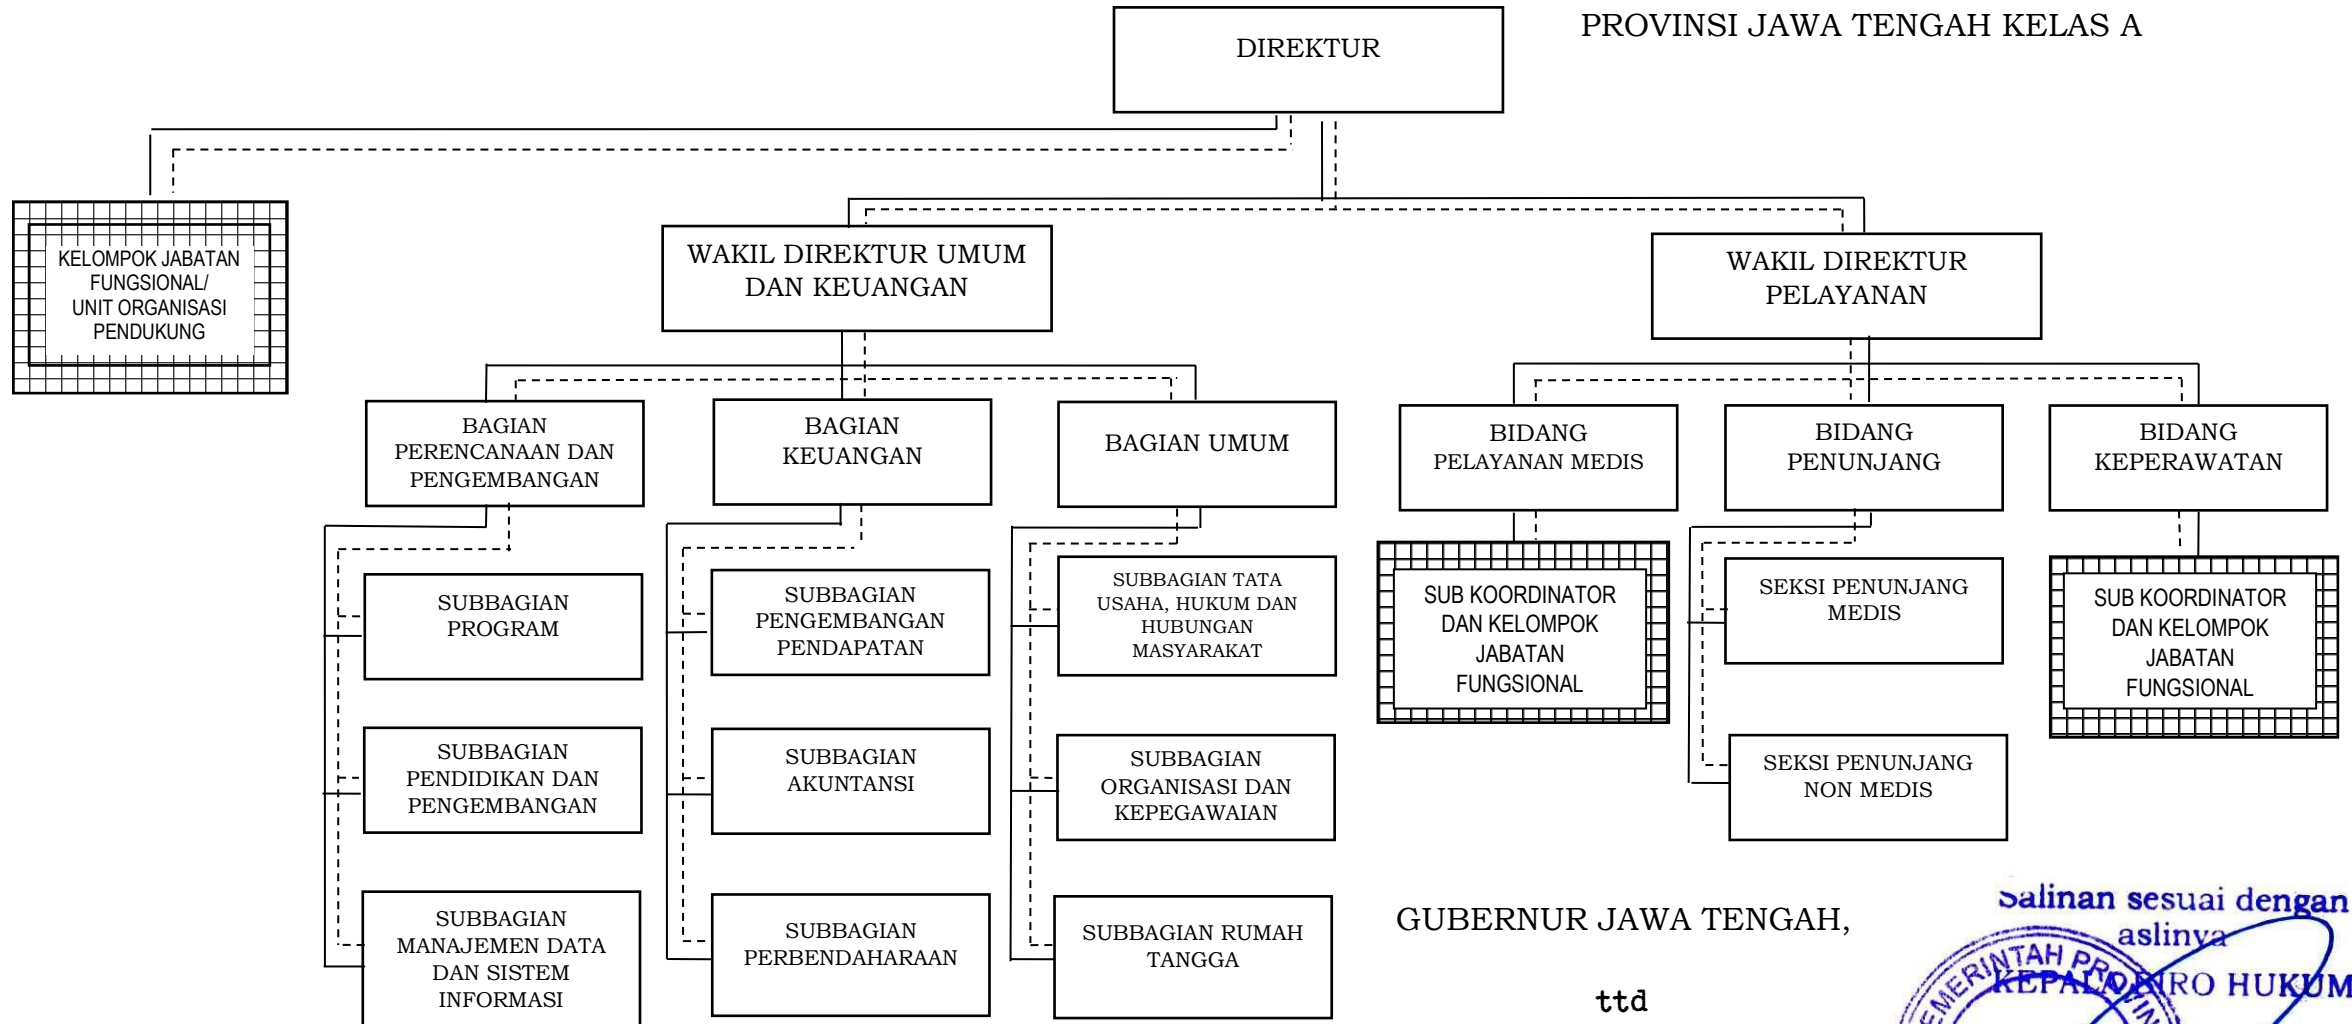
PROVINSI JAWA TENGAH KELAS A

DIREKTUR

KELOMPOK JABATAN FUNGSIONAL/ UNIT ORGANISASI PENDUKUNG

WAKIL DIREKTUR UMUM DAN KEUANGAN

WAKIL DIREKTUR PELAYANAN

BAGIAN PERENCANAAN DAN PENGEMBANGAN

BAGIAN KEUANGAN

BAGIAN UMUM

BIDANG PELAYANAN MEDIS

BIDANG PENUNJANG

BIDANG KEPERAWATAN

SUBBAGIAN PROGRAM

SUBBAGIAN PENDIDIKAN DAN PENGEMBANGAN

SUBBAGIAN MANAJEMEN DATA DAN SISTEM INFORMASI

SUBBAGIAN PENGEMBANGAN PENDAPATAN

SUBBAGIAN AKUNTANSI

SUBBAGIAN PERBENDAHARAAN

SUBBAGIAN TATA USAHA, HUKUM DAN HUBUNGAN MASYARAKAT

SUBBAGIAN ORGANISASI DAN KEPEGAWAIAN

SUBBAGIAN RUMAH TANGGA

SUB KOORDINATOR DAN KELOMPOK JABATAN FUNGSIONAL

SEKSI PENUNJANG MEDIS

SEKSI PENUNJANG NON MEDIS

SUB KOORDINATOR DAN KELOMPOK JABATAN FUNGSIONAL

GUBERNUR JAWA TENGAH,

ttd

Salinan sesuai dengan aslinya
KEPALA BIRO HUKUM